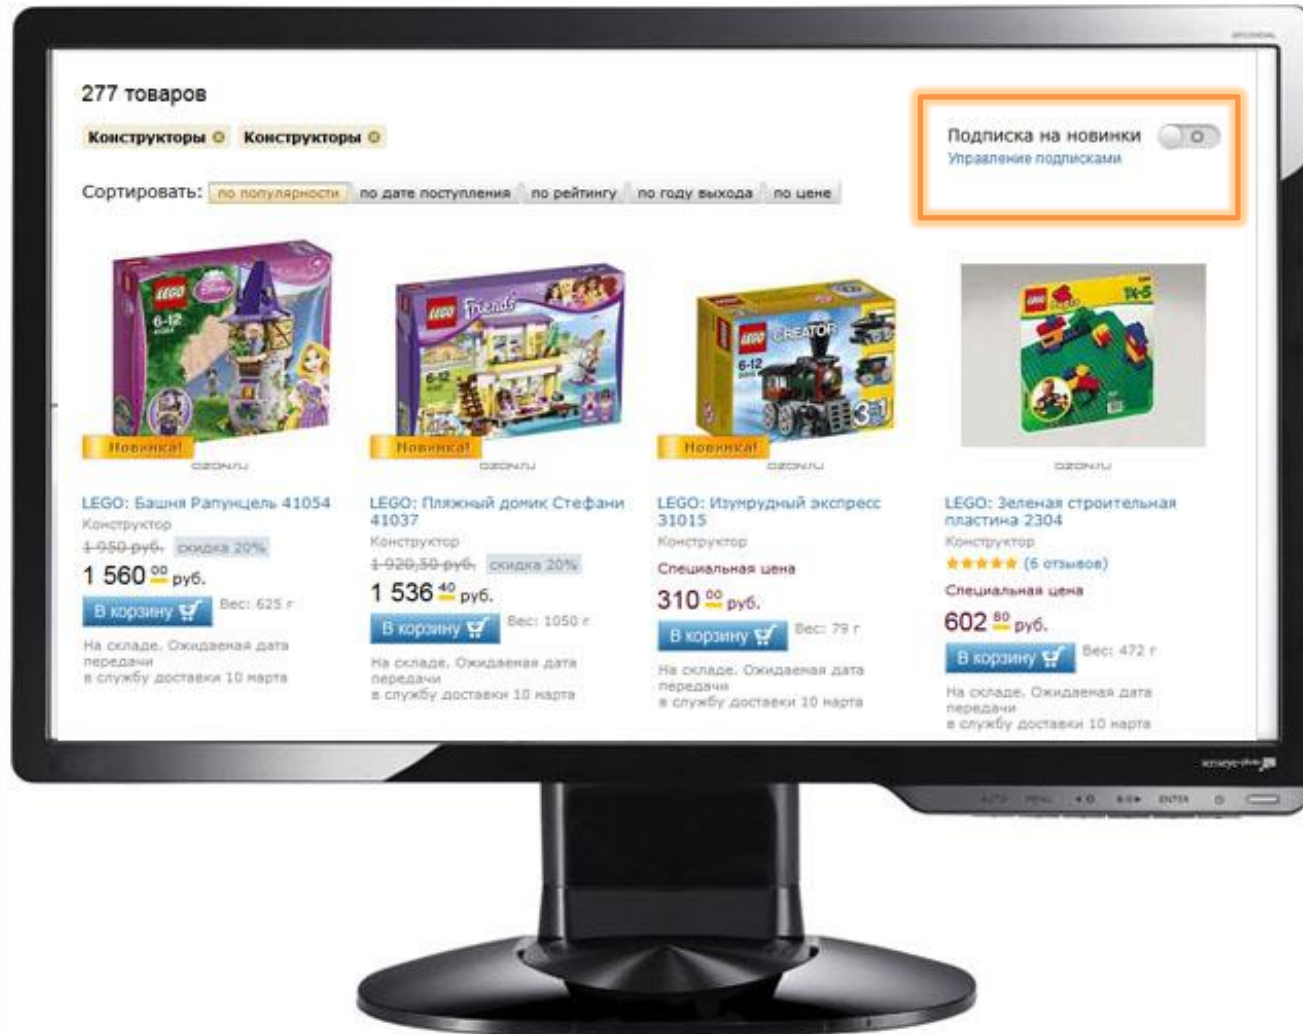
277 товаров

Конструкторы Конструкторы

Подписка на новинки
Управление подписками

Сортировать: по популярности по дате поступления по рейтингу по году выхода по цене

Новинка!
ozon.ru
LEGO: Башня Рапунцель 41054
Конструктор
1 950 руб. скидка 20%
1 560 $^{00}$ руб.
В корзину
Вес: 625 г
На складе. Ожидаемая дата передачи в службу доставки 10 марта

Новинка!
ozon.ru
LEGO: Пляжный домик Стефани 41037
Конструктор
1 920,50 руб. скидка 20%
1 536 $^{40}$ руб.
В корзину
Вес: 1050 г
На складе. Ожидаемая дата передачи в службу доставки 10 марта

Новинка!
ozon.ru
LEGO: Изумрудный экспресс 31015
Конструктор
Специальная цена
310 $^{00}$ руб.
В корзину
Вес: 79 г
На складе. Ожидаемая дата передачи в службу доставки 10 марта

ozon.ru
LEGO: Зеленая строительная пластина 2304
Конструктор
(6 отзывов)
Специальная цена
602 $^{80}$ руб.
В корзину
Вес: 472 г
На складе. Ожидаемая дата передачи в службу доставки 10 марта

AUTO MENU ENTER